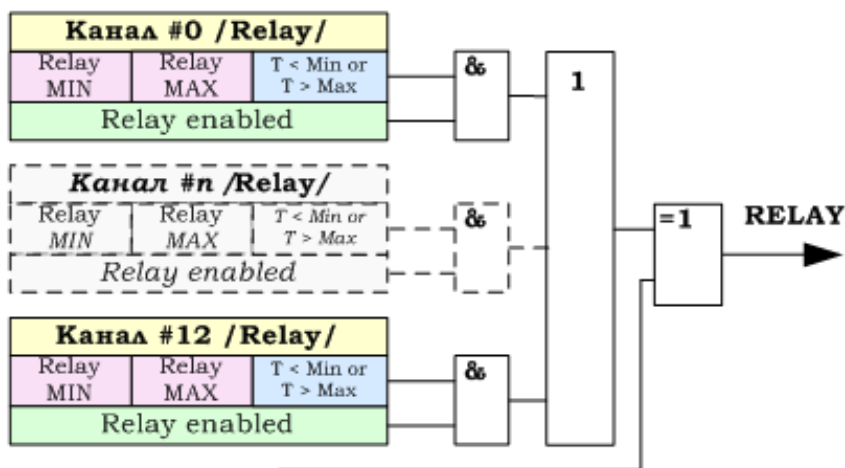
Канал #0 /Relay/

Relay MIN | Relay MAX | T < Min or T > Max

Relay enabled

&

1

Канал #n /Relay/

Relay MIN | Relay MAX | T < Min or T > Max

Relay enabled

&

=1

RELAY

Канал #12 /Relay/

Relay MIN | Relay MAX | T < Min or T > Max

Relay enabled

&